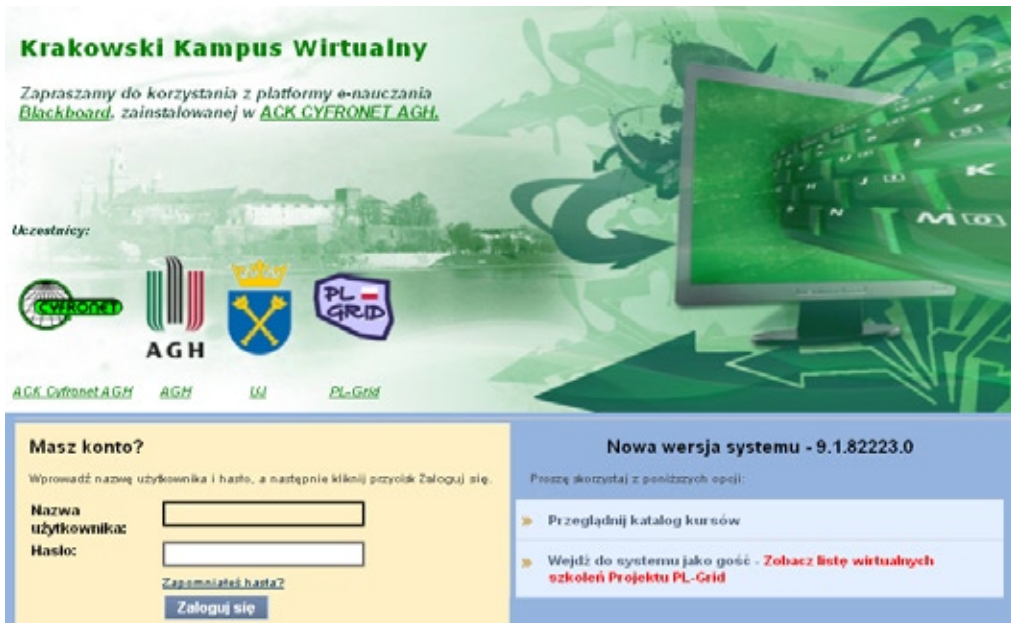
Krakowski Kampus Wirtualny

Zapraszamy do korzystania z platformy e-nauczania Blackboard, zainstalowanej w ACK CYFRONET AGH.

Uczestnicy:

CYFRONET

AGH

PL GRID

ACK Cyfronet AGH AGH UJ PL-Grid

Masz konto?

Wprowadź nazwę użytkownika i hasło, a następnie kliknij przycisk Zaloguj się.

Nazwa użytkownika:

Hasło:

Zapomniałeś hasła?

Zaloguj się

Nowa wersja systemu - 9.1.82223.0

Proszę skorzystaj z poniższych opcji:

» Przeglądnij katalog kursów

» Wejdź do systemu jako gość - Zobacz listę wirtualnych szkoleń Projektu PL-Grid